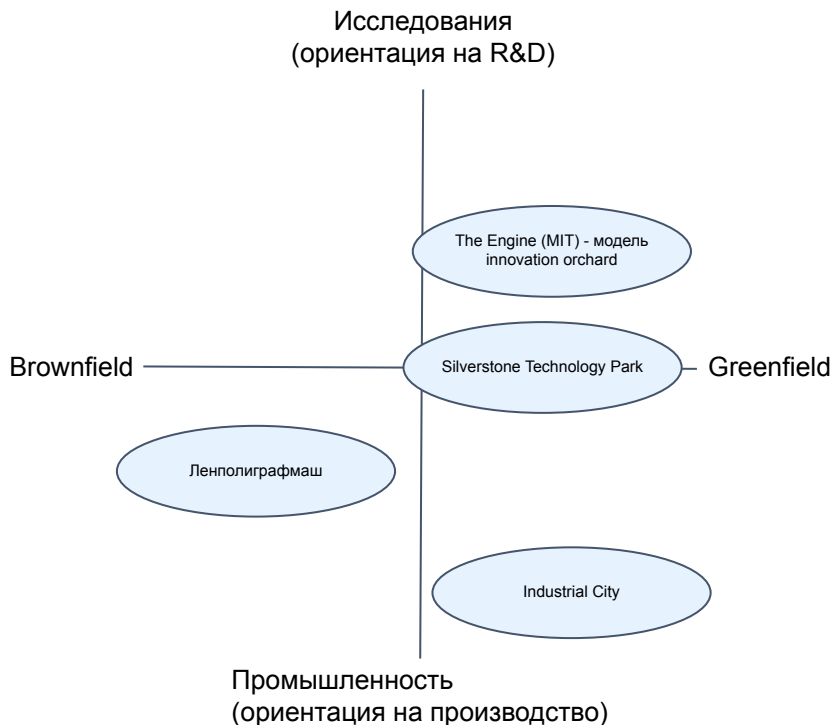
Исследования
(ориентация на R&D)

The Engine (MIT) - модель innovation orchard

Brownfield

Silverstone Technology Park

Greenfield

Ленполиграфмаш

Industrial City

Промышленность
(ориентация на производство)